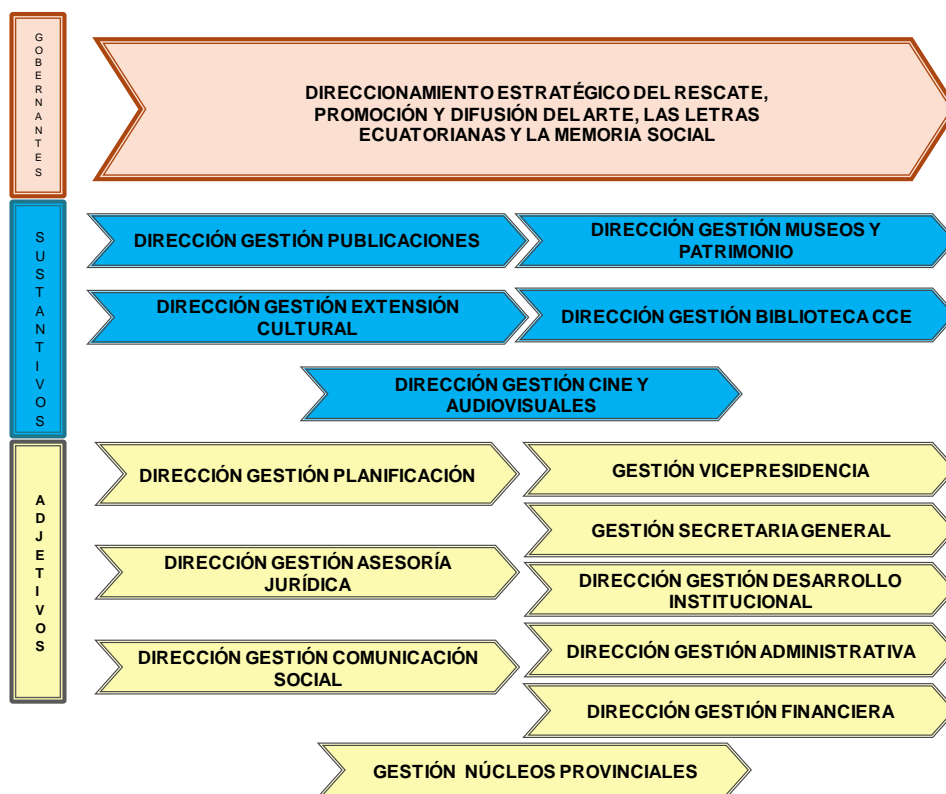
GOBERNANTES

DIRECCIONAMIENTO ESTRATÉGICO DEL RESCATE, PROMOCIÓN Y DIFUSIÓN DEL ARTE, LAS LETRAS ECUATORIANAS Y LA MEMORIA SOCIAL

SUSTANTIVOS

DIRECCIÓN GESTIÓN PUBLICACIONES

DIRECCIÓN GESTIÓN MUSEOS Y PATRIMONIO

DIRECCIÓN GESTIÓN EXTENSIÓN CULTURAL

DIRECCIÓN GESTIÓN BIBLIOTECA CCE

DIRECCIÓN GESTIÓN CINE Y AUDIOVISUALES

ADJETIVOS

DIRECCIÓN GESTIÓN PLANIFICACIÓN

GESTIÓN VICEPRESIDENCIA

GESTIÓN SECRETARIA GENERAL

DIRECCIÓN GESTIÓN ASESORÍA JURÍDICA

DIRECCIÓN GESTIÓN DESARROLLO INSTITUCIONAL

DIRECCIÓN GESTIÓN ADMINISTRATIVA

DIRECCIÓN GESTIÓN COMUNICACIÓN SOCIAL

DIRECCIÓN GESTIÓN FINANCIERA

GESTIÓN NÚCLEOS PROVINCIALES